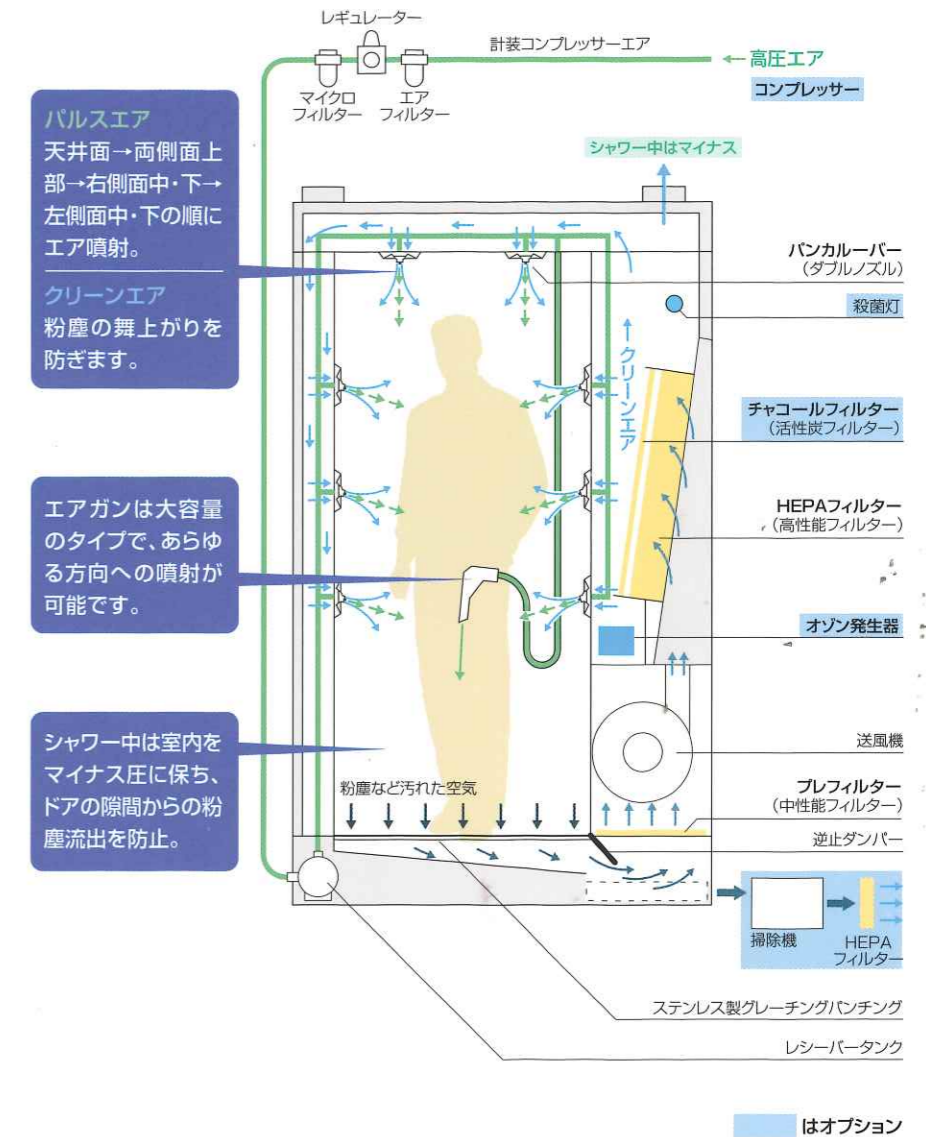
レギュレーター

マイクロフィルター

エアフィルター

計装コンプレッサーエア

← 高圧エア

コンプレッサー

パルスエア
天井面→両側面上部→右側面中・下→左側面中・下の順にエア噴射。

クリーンエア
粉塵の舞上がりを防ぎます。

シャワー中はマイナス

パンカルーバー
(ダブルノズル)

殺菌灯

クリーンエア

チャコールフィルター
(活性炭フィルター)

HEPAフィルター
(高性能フィルター)

エアガンは大容量のタイプで、あらゆる方向への噴射が可能です。

オゾン発生器

送風機

シャワー中は室内をマイナス圧に保ち、ドアの隙間からの粉塵流出を防止。

粉塵など汚れた空気

プレフィルター
(中性能フィルター)

逆止ダンパー

掃除機

HEPAフィルター

ステンレス製グレーチングパンチング

レシーバータンク

はオプション